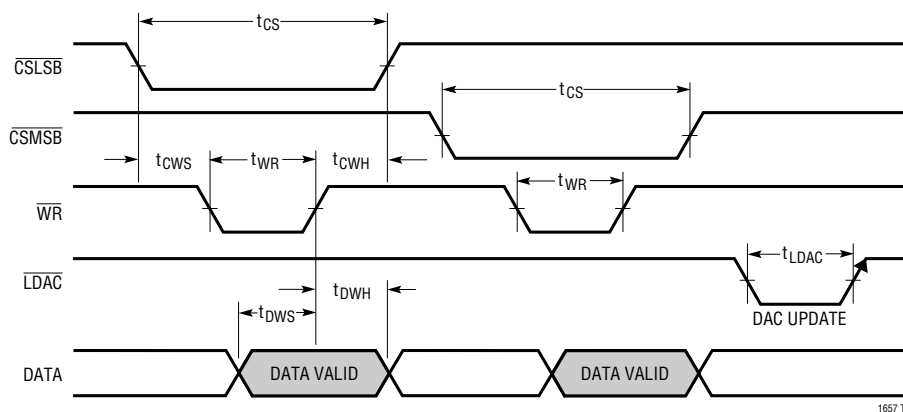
$t_{CS}$

$\overline{CSLSB}$

$t_{CS}$

$\overline{CSMSB}$

$t_{CWS}$ $t_{WR}$ $t_{CWH}$

$\overline{WR}$

$t_{WR}$

$\overline{LDAC}$

$t_{LDAC}$

$t_{DWS}$ $t_{DWH}$

DAC UPDATE

DATA

DATA VALID

DATA VALID

1657 1